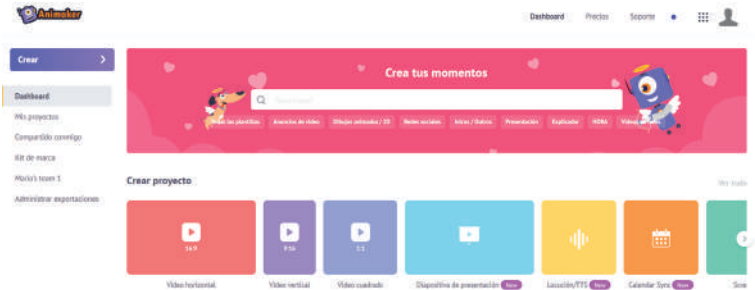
Animaker

Dashboard Precios Soporte

Crear >

Dashboard
Mis proyectos
Compartido conmigo
Kit de marca
Mario's team 1
Administrar exportaciones

Crea tus momentos

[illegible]

Todas las plantillas Anuncios de video Dibujos animados / 2D Redes sociales Intros / Outros Presentación Explicador NOVA Videos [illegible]

Crear proyecto

Ver todo

16:9
Video horizontal

9:16
Video vertical

1:1
Video cuadrado

Diapositiva de presentación New

Locución/TTS New

Calendar Sync New

Scre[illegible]